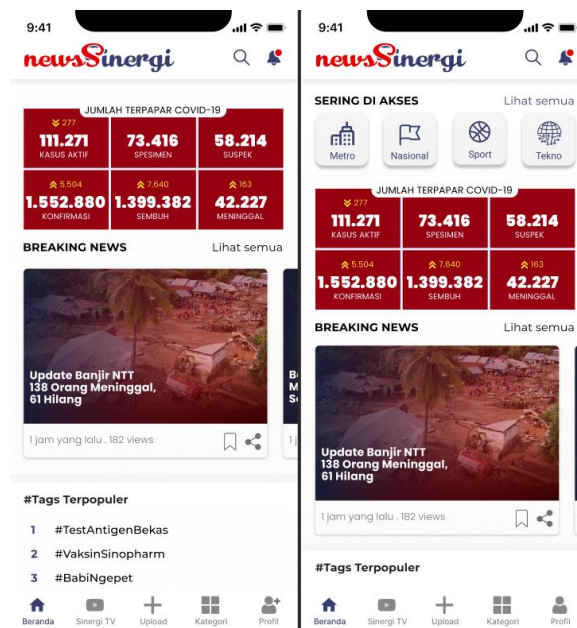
9:41

newsSinergi

JUMLAH TERPAPAR COVID-19

277
111.271
KASUS AKTIF

73.416
SPESIMEN

58.214
SUSPEK

5.504
1.552.880
KONFIRMASI

7.640
1.399.382
SEMBUH

163
42.227
MENINGGAL

BREAKING NEWS Lihat semua

Update Banjir NTT 138 Orang Meninggal, 61 Hilang

1 jam yang lalu . 182 views

B M S

1

#Tags Terpopuler

1 #TestAntigenBekas
2 #VaksinSinopharm
3 #BabiNgepet

Beranda Sinergi TV Upload Kategori Profil

9:41

newsSinergi

SERING DI AKSES Lihat semua

Metro Nasional Sport Tekno

JUMLAH TERPAPAR COVID-19

277
111.271
KASUS AKTIF

73.416
SPESIMEN

58.214
SUSPEK

5.504
1.552.880
KONFIRMASI

7.640
1.399.382
SEMBUH

163
42.227
MENINGGAL

BREAKING NEWS Lihat semua

Update Banjir NTT 138 Orang Meninggal, 61 Hilang

1 jam yang lalu . 182 views

#Tags Terpopuler

Beranda Sinergi TV Upload Kategori Profil